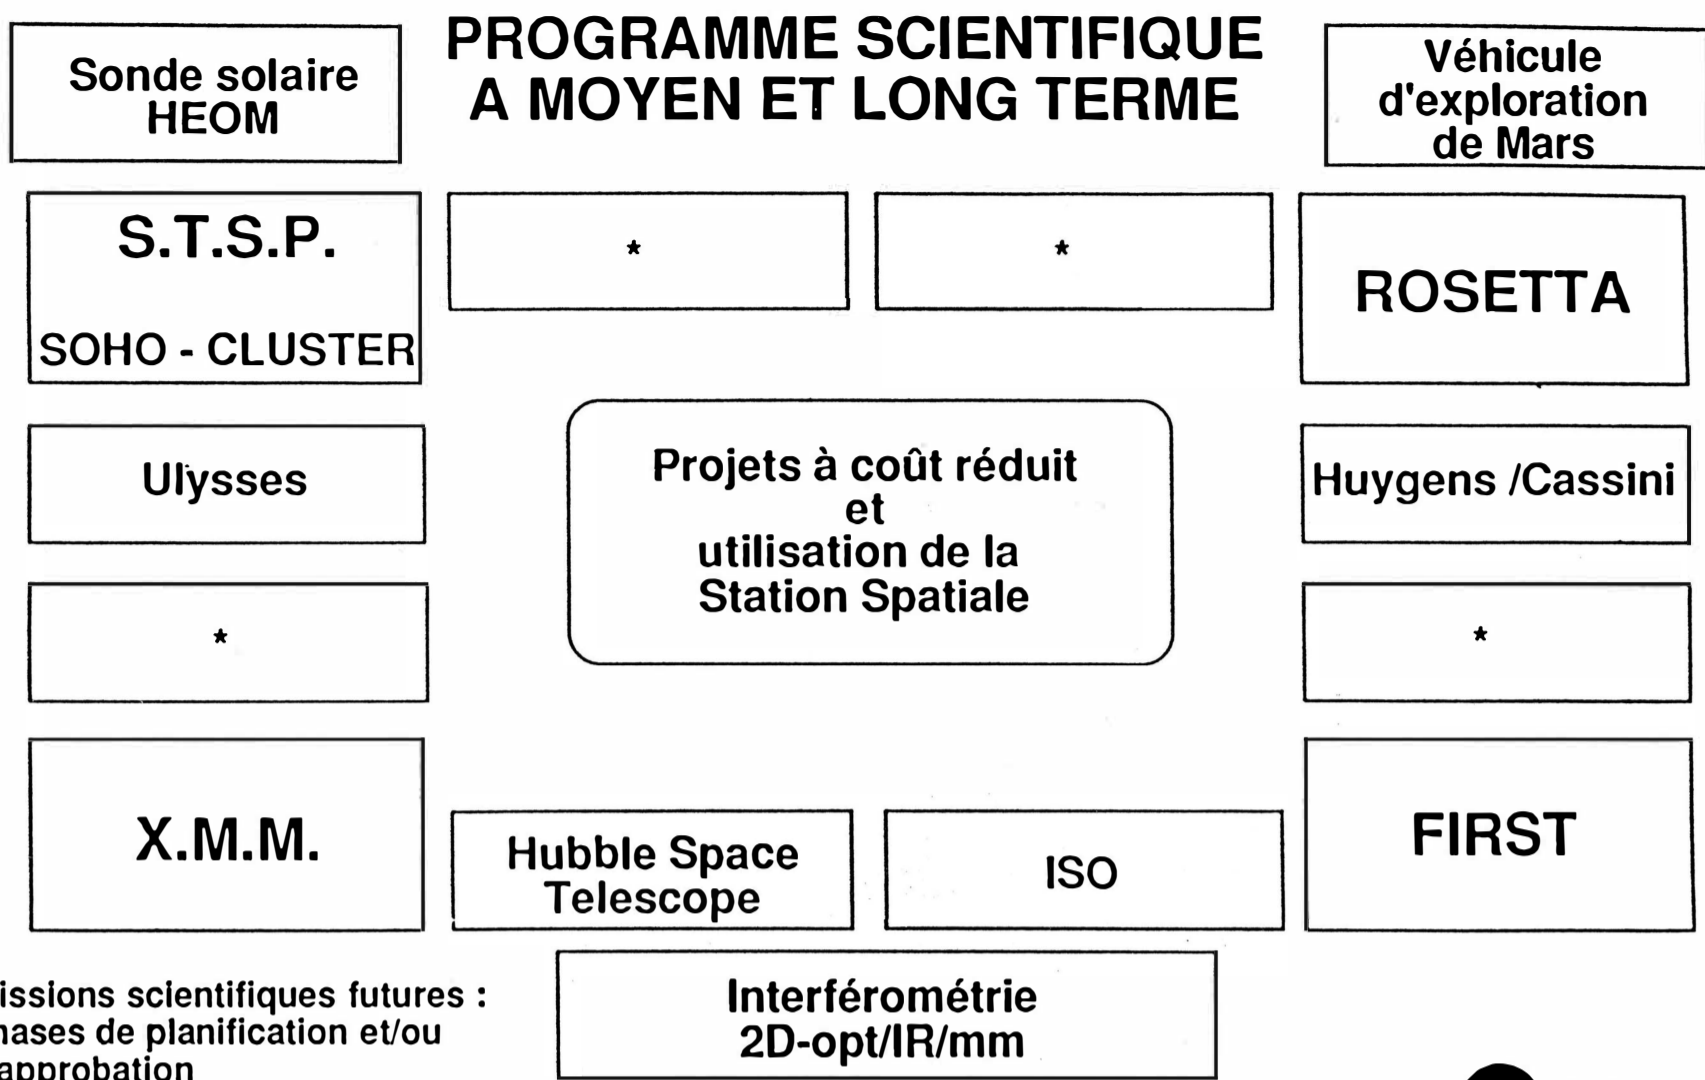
Sonde solaire HEOM

PROGRAMME SCIENTIFIQUE A MOYEN ET LONG TERME

Véhicule d'exploration de Mars

S.T.S.P.

SOHO - CLUSTER

*

*

ROSETTA

Ulysses

Projets à coût réduit et utilisation de la Station Spatiale

Huygens /Cassini

*

*

X.M.M.

Hubble Space Telescope

ISO

FIRST

issions scientifiques futures : hases de planification et/ou approbation

Interférométrie 2D-opt/IR/mm